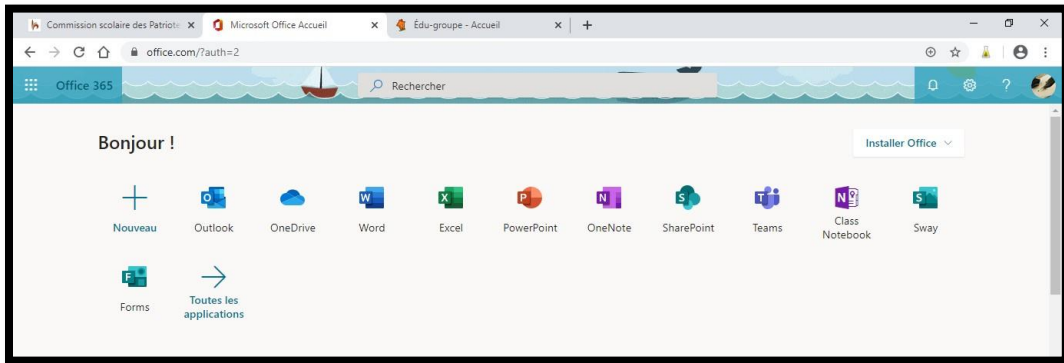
Commission scolaire des Patriote ×
Microsoft Office Accueil ×
Édu-groupe - Accueil ×
+

office.com/?auth=2

Office 365
Rechercher

Bonjour !

Installer Office

Nouveau
Outlook
OneDrive
Word
Excel
PowerPoint
OneNote
SharePoint
Teams
Class Notebook
Sway
Forms
Toutes les applications